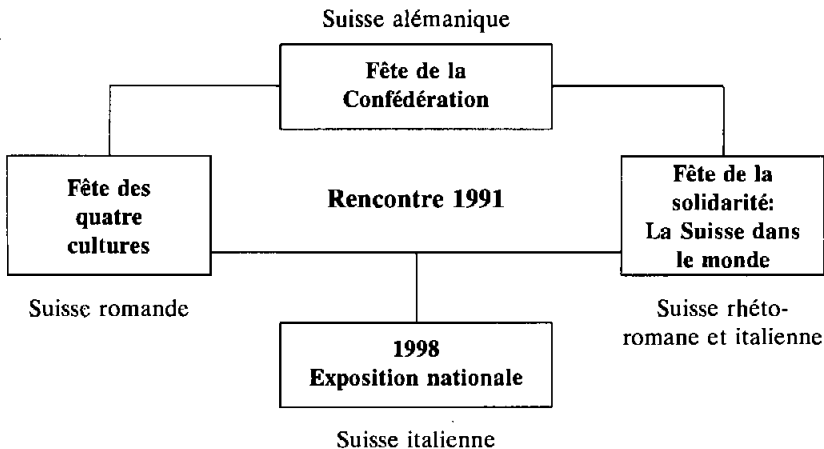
Suisse alémanique

Fête de la Confédération

Fête des quatre cultures

Rencontre 1991

Fête de la solidarité: La Suisse dans le monde

Suisse romande

Suisse rhéto-romane et italienne

1998 Exposition nationale

Suisse italienne